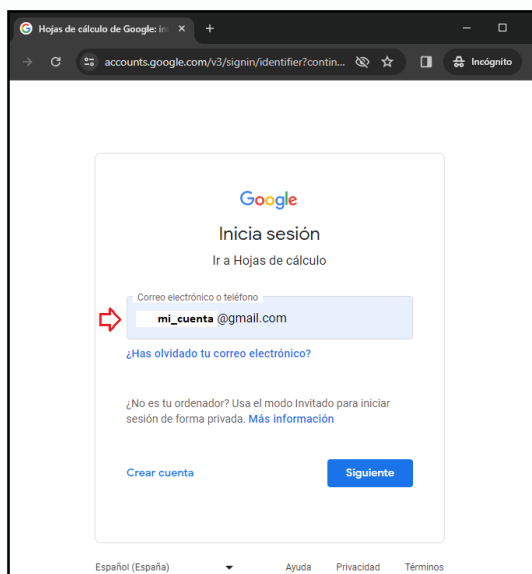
Hojas de cálculo de Google: in ×
+
accounts.google.com/v3/signin/identifier?contin...
Incógnito

Google
Inicia sesión
Ir a Hojas de cálculo

Correo electrónico o teléfono
mi_cuenta @gmail.com

¿Has olvidado tu correo electrónico?

¿No es tu ordenador? Usa el modo Invitado para iniciar sesión de forma privada. Más información

Crear cuenta
Siguiente

Español (España)
Ayuda
Privacidad
Términos